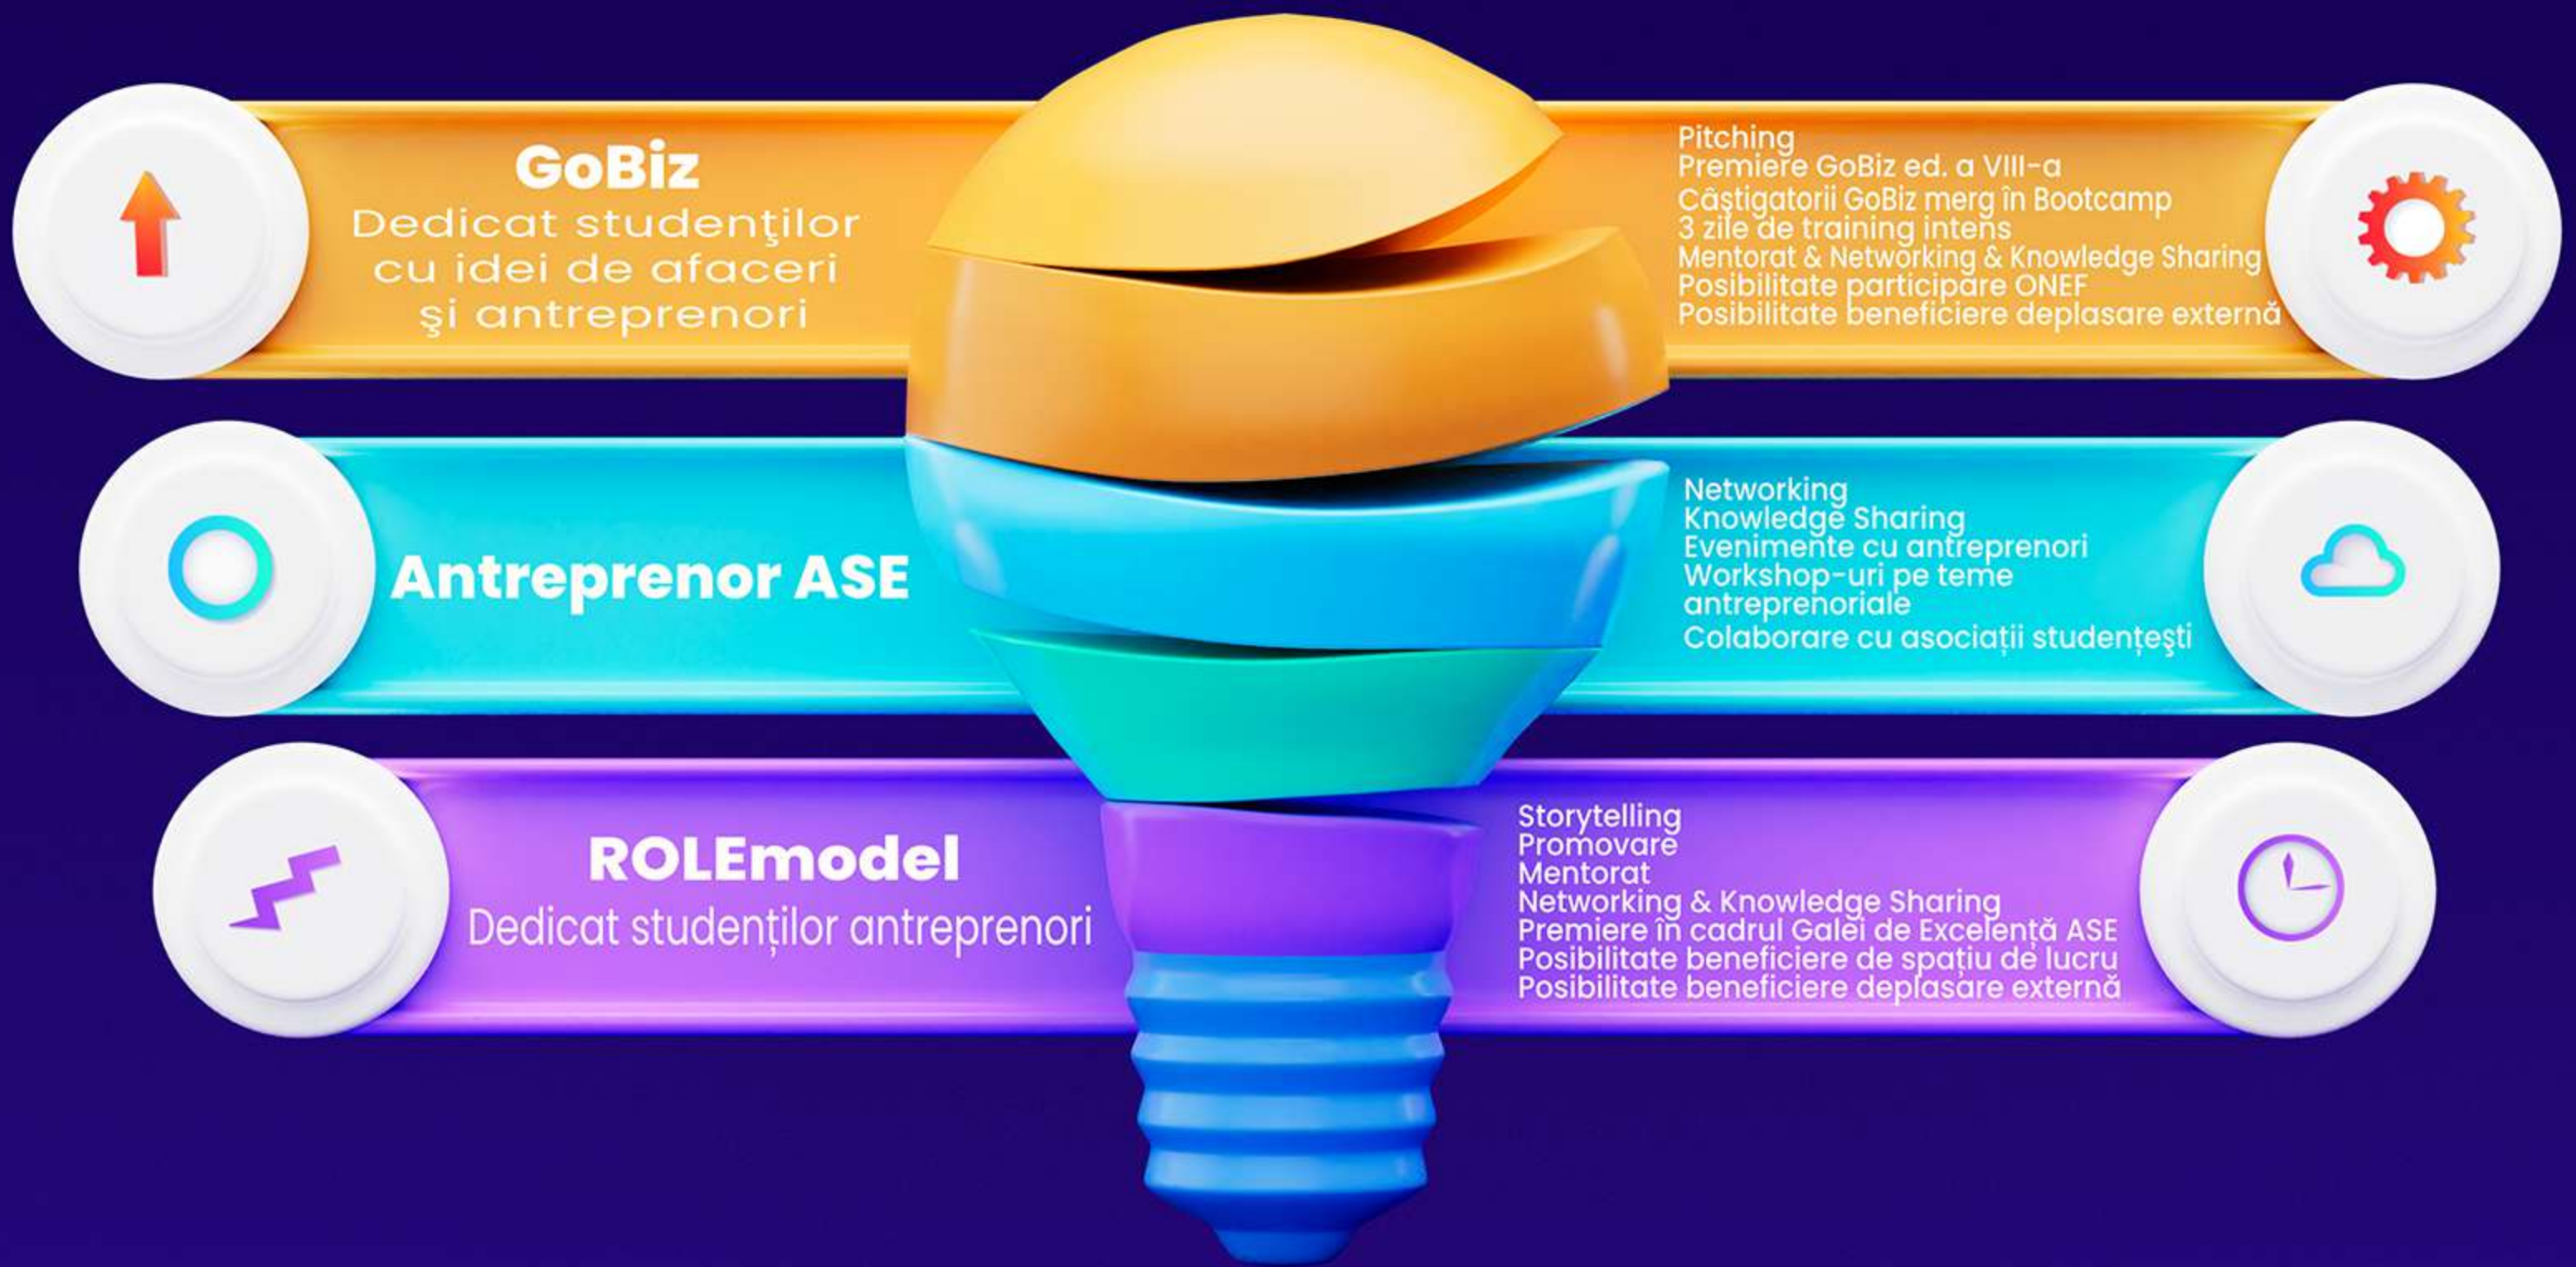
GoBiz
Dedicat studenţilor cu idei de afaceri şi antreprenori

Pitching
Premiere GoBiz ed. a VIII-a
Câștigatorii GoBiz merg în Bootcamp
3 zile de training intens
Mentorat & Networking & Knowledge Sharing
Posibilitate participare ONEF
Posibilitate beneficiere deplasare externă

Antreprenor ASE

Networking
Knowledge Sharing
Evenimente cu antreprenori
Workshop-uri pe teme antreprenoriale
Colaborare cu asociații studențești

ROLEmodel
Dedicat studenților antreprenori

Storytelling
Promovare
Mentorat
Networking & Knowledge Sharing
Premiere în cadrul Galei de Excelență ASE
Posibilitate beneficiere de spațiu de lucru
Posibilitate beneficiere deplasare externă